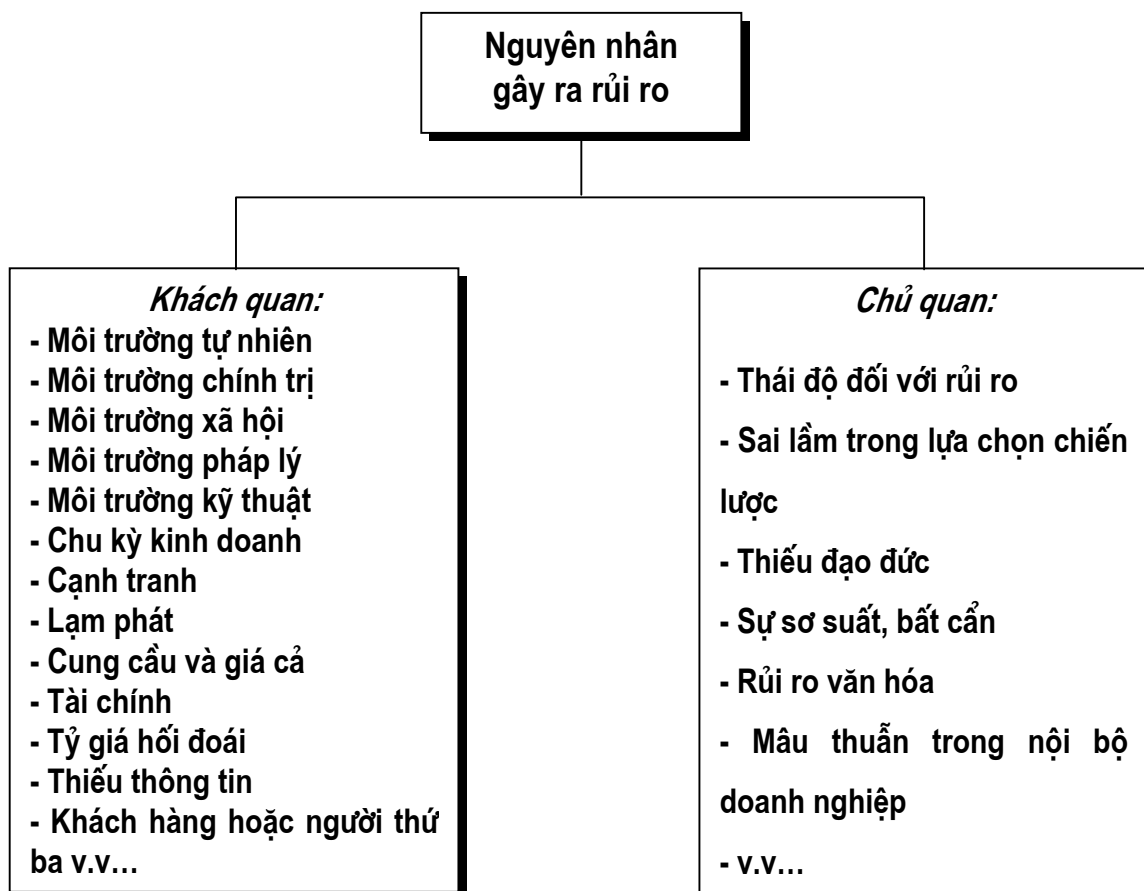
Nguyên nhân gây ra rủi ro

Khách quan:
- Môi trường tự nhiên
- Môi trường chính trị
- Môi trường xã hội
- Môi trường pháp lý
- Môi trường kỹ thuật
- Chu kỳ kinh doanh
- Cạnh tranh
- Lạm phát
- Cung cầu và giá cả
- Tài chính
- Tỷ giá hối đoái
- Thiếu thông tin
- Khách hàng hoặc người thứ ba v.v…

Chủ quan:
- Thái độ đối với rủi ro
- Sai lầm trong lựa chọn chiến lược
- Thiếu đạo đức
- Sự sơ suất, bất cẩn
- Rủi ro văn hóa
- Mâu thuẫn trong nội bộ doanh nghiệp
- v.v…